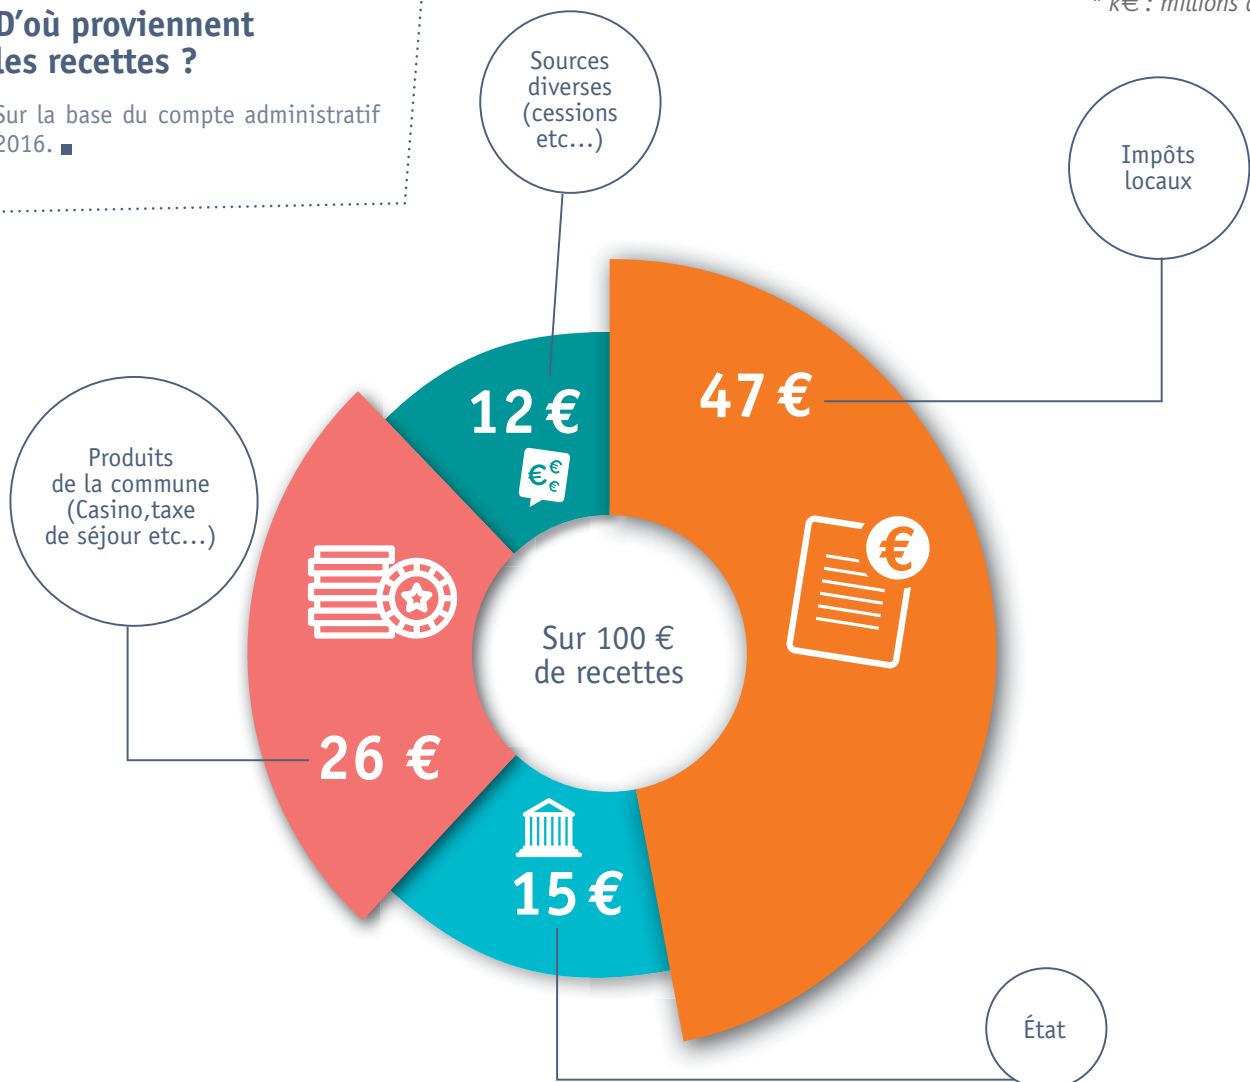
D'où proviennent les recettes ?

Sur la base du compte administratif 2016.

* k€ : millions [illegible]

Sources diverses (cessions etc…)

Impôts locaux

12 €

47 €

Produits de la commune (Casino,taxe de séjour etc…)

Sur 100 € de recettes

26 €

15 €

État